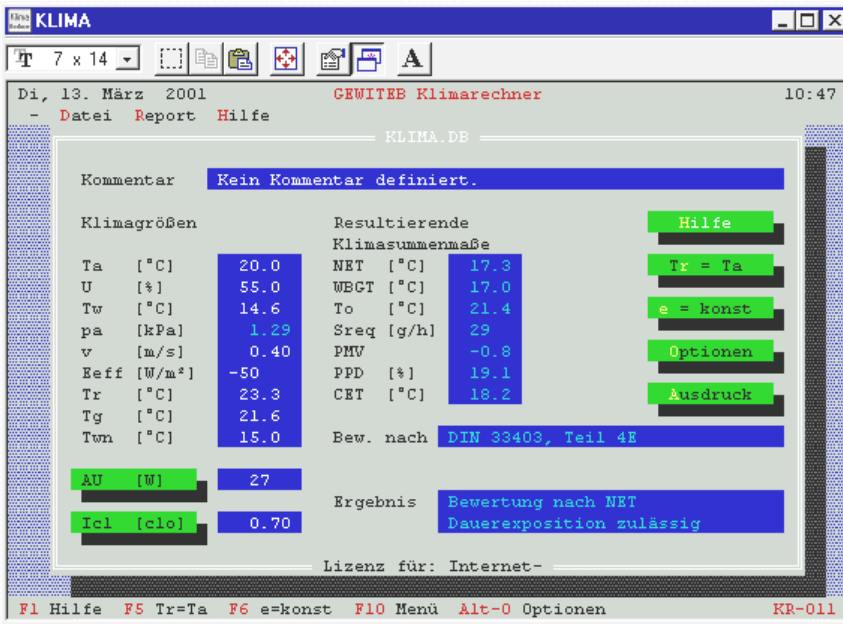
KLIMA

7 x 14

A

Di, 13. März 2001 GEWITEB Klimarechner 10:47

- Datei Report Hilfe

KLIMA.DB

Kommentar Kein Kommentar definiert.

Klimagrößen

| | | |
|---|---|---|
| Ta | [°C] | 20.0 |
| U | [%] | 55.0 |
| Tw | [°C] | 14.6 |
| pa | [kPa] | 1.29 |
| v | [m/s] | 0.40 |
| Eeff | [W/m²] | -50 |
| Tr | [°C] | 23.3 |
| Tg | [°C] | 21.6 |
| Twn | [°C] | 15.0 |

Resultierende Klimasummenmaße

| | | |
|---|---|---|
| NET | [°C] | 17.3 |
| WBGT | [°C] | 17.0 |
| To | [°C] | 21.4 |
| Sreq | [g/h] | 29 |
| PMV | | -0.8 |
| PPD | [%] | 19.1 |
| CET | [°C] | 18.2 |

Hilfe

Tr = Ta

e = konst

Optionen

Ausdruck

Bew. nach DIN 33403, Teil 4E

AU [W] 27

Icl [clo] 0.70

Ergebnis Bewertung nach NET Dauerexposition zulässig

Lizenz für: Internet-

F1 Hilfe F5 Tr=Ta F6 e=konst F10 Menü Alt-O Optionen KR-011